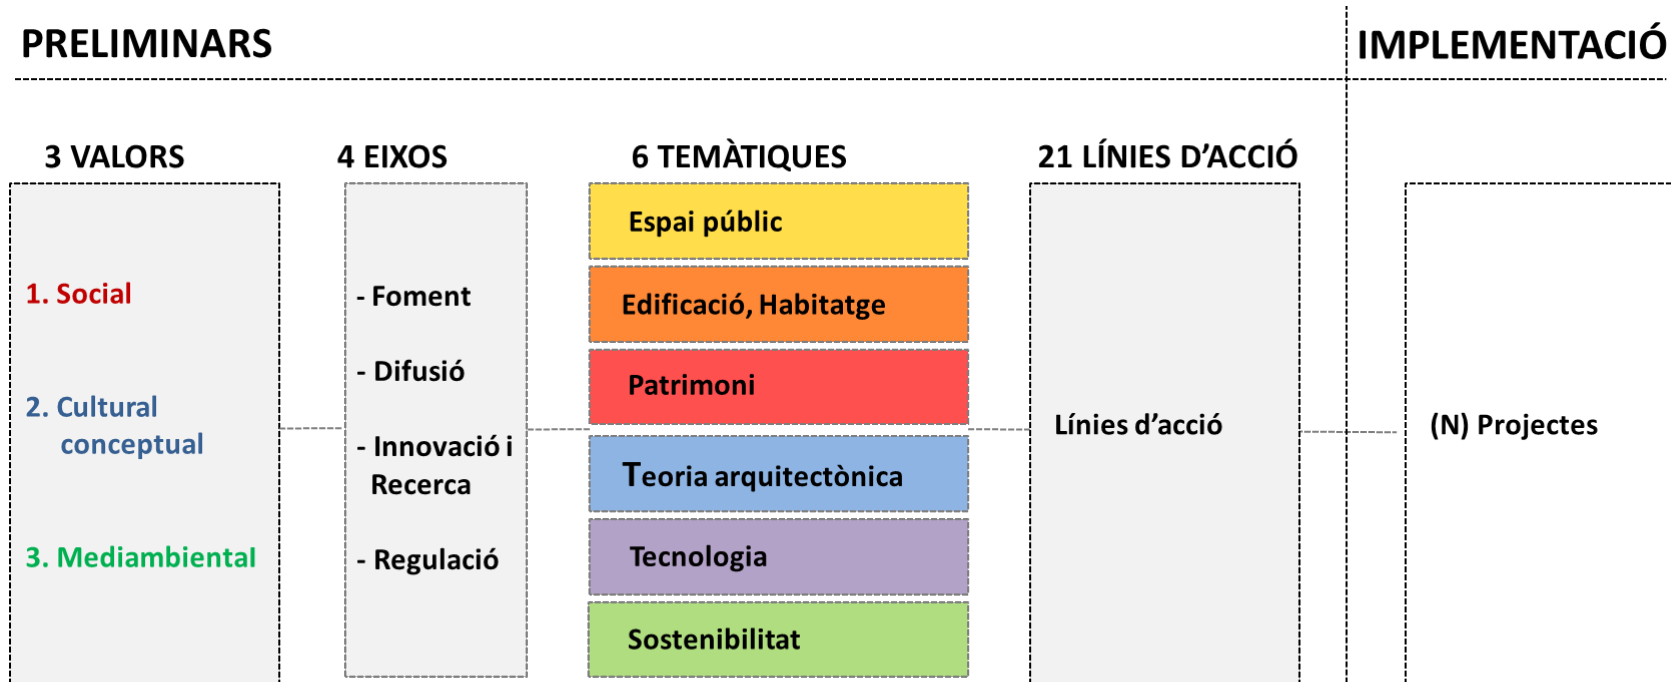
PRELIMINARS

IMPLEMENTACIÓ

3 VALORS

1. Social

2. Cultural conceptual

3. Mediambiental

4 EIXOS

- Foment

- Difusió

- Innovació i Recerca

- Regulació

6 TEMÀTIQUES

Espai públic

Edificació, Habitatge

Patrimoni

Teoria arquitectònica

Tecnologia

Sostenibilitat

21 LÍNIES D'ACCIÓ

Línies d'acció

(N) Projectes